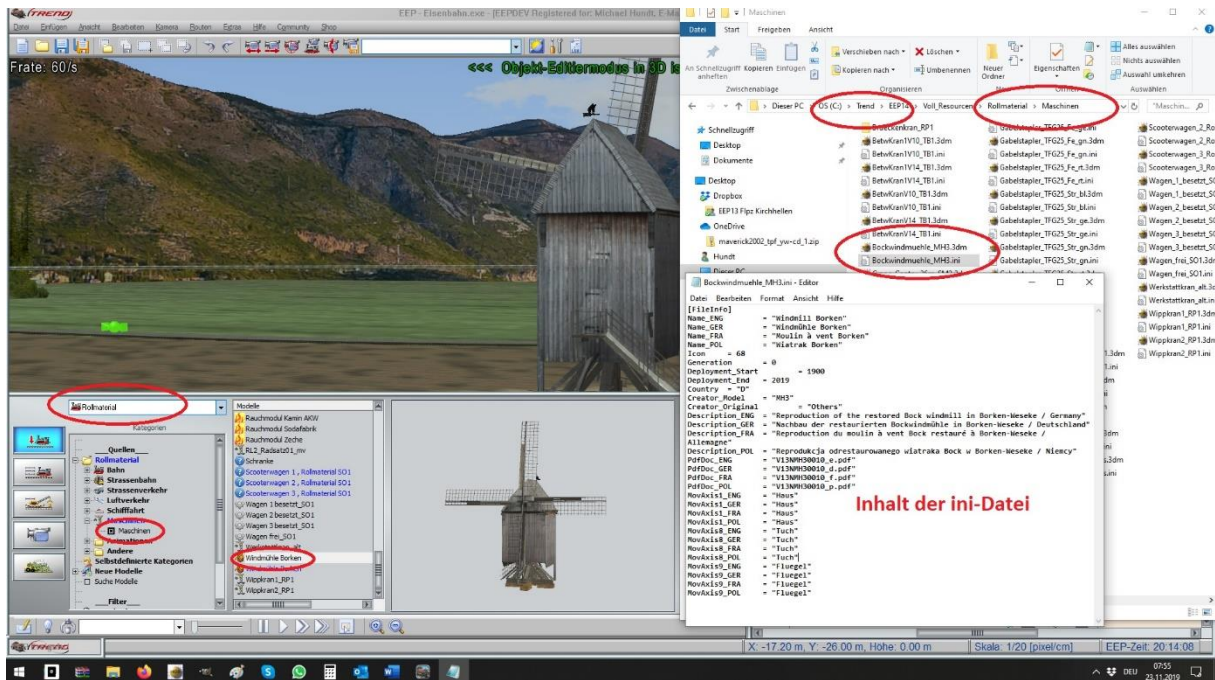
EEP - Eisenbahn.exe - [EEPDEV Registered for: Michael Hundt, E-Ma

Datei Einfügen Ansicht Bearbeiten Kamera Routen Extras Hilfe Community Shop

Frate: 60/s

<<< Objekt-Editormodus in 3D is

Maschinen

Datei Start Freigeben Ansicht

An Schnellzugriff anheften Kopieren Einfügen Verschieben nach Kopieren nach Löschen Umbenennen Neuer Ordner Eigenschaften Alles auswählen Nichts auswählen Auswahl umkehren

Zwischenablage Organisieren Neu Öffnen Auswählen

Dieser PC > OS (C:) > Trend > EEP14 > Voll_Resourcen > Rollmaterial > Maschinen

"Maschin...

Schnellzugriff
Desktop
Dokumente
Desktop
Dropbox
EEP13 Flpz Kirchhellen
OneDrive
maverick2002_tpf_yw-cd_1.zip
Hundt
Dieser PC

Brueckenkran_RP1
BetwKran1V10_TB1.3dm
BetwKran1V10_TB1.ini
BetwKran1V14_TB1.3dm
BetwKran1V14_TB1.ini
BetwKranV10_TB1.3dm
BetwKranV10_TB1.ini
BetwKranV14_TB1.3dm
BetwKranV14_TB1.ini
Bockwindmuehle_MH3.3dm
Bockwindmuehle_MH3.ini

Gabelstapler_TFG25_Fe_ge.ini
Gabelstapler_TFG25_Fe_gn.3dm
Gabelstapler_TFG25_Fe_gn.ini
Gabelstapler_TFG25_Fe_rt.3dm
Gabelstapler_TFG25_Fe_rt.ini
Gabelstapler_TFG25_Str_bl.3dm
Gabelstapler_TFG25_Str_bl.ini
Gabelstapler_TFG25_Str_ge.3dm
Gabelstapler_TFG25_Str_ge.ini
Gabelstapler_TFG25_Str_gn.3dm
Gabelstapler_TFG25_Str_gn.ini

Scooterwagen_2_Ro
Scooterwagen_2_Ro
Scooterwagen_3_Ro
Scooterwagen_3_Ro
Wagen_1_besetzt_SO
Wagen_1_besetzt_SO
Wagen_2_besetzt_SO
Wagen_2_besetzt_SO
Wagen_3_besetzt_SO
Wagen_3_besetzt_SO
Wagen_frei_SO1.3dm
Wagen_frei_SO1.ini
Werkstattkran_alt.3d
Werkstattkran_alt.ini
Wippkran1_RP1.3dm
Wippkran1_RP1.ini
Wippkran2_RP1.3dm
Wippkran2_RP1.ini

Bockwindmuehle_MH3.ini - Editor

Datei Bearbeiten Format Ansicht Hilfe

[FileInfo]
Name_ENG = "Windmill Borken"
Name_GER = "Windmühle Borken"
Name_FRA = "Moulin à vent Borken"
Name_POL = "Wiatrak Borken"
Icon = 68
Generation = 0
Deployment_Start = 1900
Deployment_End = 2019
Country = "D"
Creator_Model = "MH3"
Creator_Original = "Others"
Description_ENG = "Reproduction of the restored Bock windmill in Borken-Weseke / Germany"
Description_GER = "Nachbau der restaurierten Bockwindmühle in Borken-Weseke / Deutschland"
Description_FRA = "Reproduction du moulin à vent Bock restauré à Borken-Weseke / Allemagne"
Description_POL = "Reprodukcja odrestaurowanego wiatraka Bock w Borken-Weseke / Niemcy"
PdfDoc_ENG = "V13NMH30010_e.pdf"
PdfDoc_GER = "V13NMH30010_d.pdf"
PdfDoc_FRA = "V13NMH30010_f.pdf"
PdfDoc_POL = "V13NMH30010_p.pdf"
MovAxis1_ENG = "Haus"
MovAxis1_GER = "Haus"
MovAxis1_FRA = "Haus"
MovAxis1_POL = "Haus"
MovAxis8_ENG = "Tuch"
MovAxis8_GER = "Tuch"
MovAxis8_FRA = "Tuch"
MovAxis8_POL = "Tuch"
MovAxis9_ENG = "Fluegel"
MovAxis9_GER = "Fluegel"
MovAxis9_FRA = "Fluegel"
MovAxis9_POL = "Fluegel"

Inhalt der ini-Datei

Rollmaterial
Kategorien
Quellen
Rollmaterial
Bahn
Strassenbahn
Strassenverkehr
Luftverkehr
Schifffahrt
Maschinen
Maschinen
Animationen
Andere
Selbstdefinierte Kategorien
Neue Modelle
Suche Modelle
Filter

Modelle
Rauchmodul Kamin AKW
Rauchmodul Sodafabrik
Rauchmodul Zeche
RL2_Radsatz01_mv
Schranke
Scooterwagen 1 , Rollmaterial SO1
Scooterwagen 2 , Rollmaterial SO1
Scooterwagen 3 , Rollmaterial SO1
Wagen 1 besetzt_SO1
Wagen 2 besetzt_SO1
Wagen 3 besetzt_SO1
Wagen frei_SO1
Windmühle Borken
Wippkran1_RP1
Wippkran2_RP1

X: -17.20 m, Y: -26.00 m, Höhe: 0.00 m
Skala: 1/20 [pixel/cm]
EEP-Zeit: 20:14:08

DEU 07:55 23.11.2019